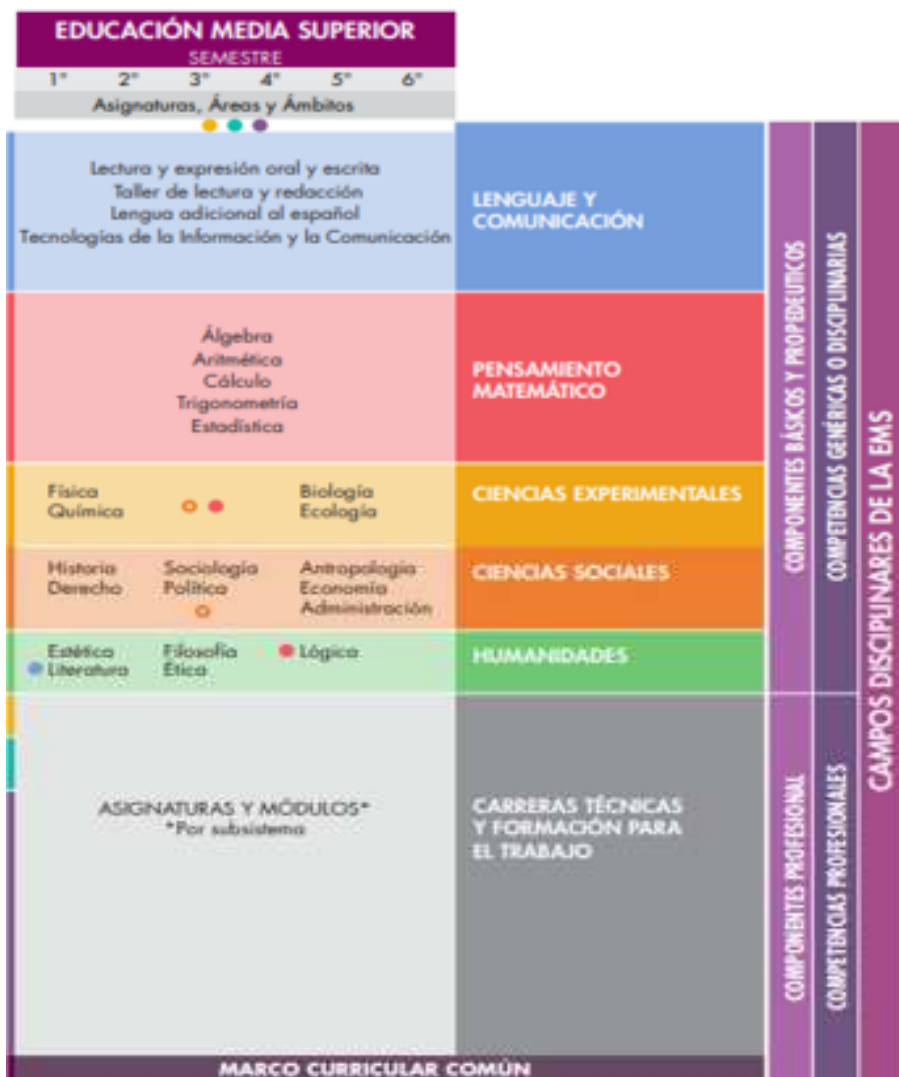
EDUCACIÓN MEDIA SUPERIOR
SEMESTRE

| 1° | 2° | 3° | 4° | 5° | 6° |
|---|---|---|---|---|---|

Asignaturas, Áreas y Ámbitos

Lectura y expresión oral y escrita
Taller de lectura y redacción
Lengua adicional al español
Tecnologías de la Información y la Comunicación

LENGUAJE Y COMUNICACIÓN

Álgebra
Aritmética
Cálculo
Trigonometría
Estadística

PENSAMIENTO MATEMÁTICO

Física
Química

Biología
Ecología

CIENCIAS EXPERIMENTALES

Historia
Derecho

Sociología
Política

Antropología
Economía
Administración

CIENCIAS SOCIALES

Estética
Literatura

Filosofía
Ética

Lógica

HUMANIDADES

ASIGNATURAS Y MÓDULOS*
*Por subsistema

CARRERAS TÉCNICAS Y FORMACIÓN PARA EL TRABAJO

COMPONENTES BÁSICOS Y PROPEDEUTICOS

COMPETENCIAS GENÉRICAS O DISCIPLINARIAS

COMPONENTES PROFESIONAL

COMPETENCIAS PROFESIONALES

CAMPOS DISCIPLINARES DE LA EMS

MARCO CURRICULAR COMÚN